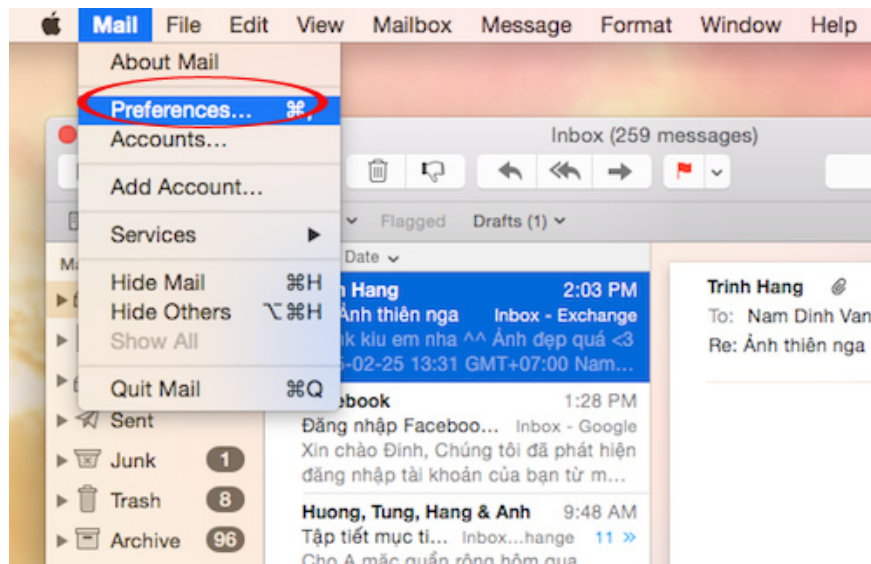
Mail File Edit View Mailbox Message Format Window Help

About Mail

Preferences... ⌘,

Accounts...

Add Account...

Services ▶

Hide Mail ⌘H

Hide Others ⌥⌘H

Show All

Quit Mail ⌘Q

Inbox (259 messages)

Flagged Drafts (1)

Date

Ma

Sent

Junk 1

Trash 8

Archive 96

n Hang 2:03 PM

Ảnh thiên nga Inbox - Exchange

nk kiu em nha ^^ Ảnh đẹp quá <3

5-02-25 13:31 GMT+07:00 Nam...

ebook 1:28 PM

Đăng nhập Faceboo... Inbox - Google

Xin chào Đinh, Chúng tôi đã phát hiện đăng nhập tài khoản của bạn từ m...

Huong, Tung, Hang & Anh 9:48 AM

Tập tiết mục ti... Inbox...hange 11

Cho A mặc quần rộng hôm qua

Trinh Hang

To: Nam Dinh Van

Re: Ảnh thiên nga